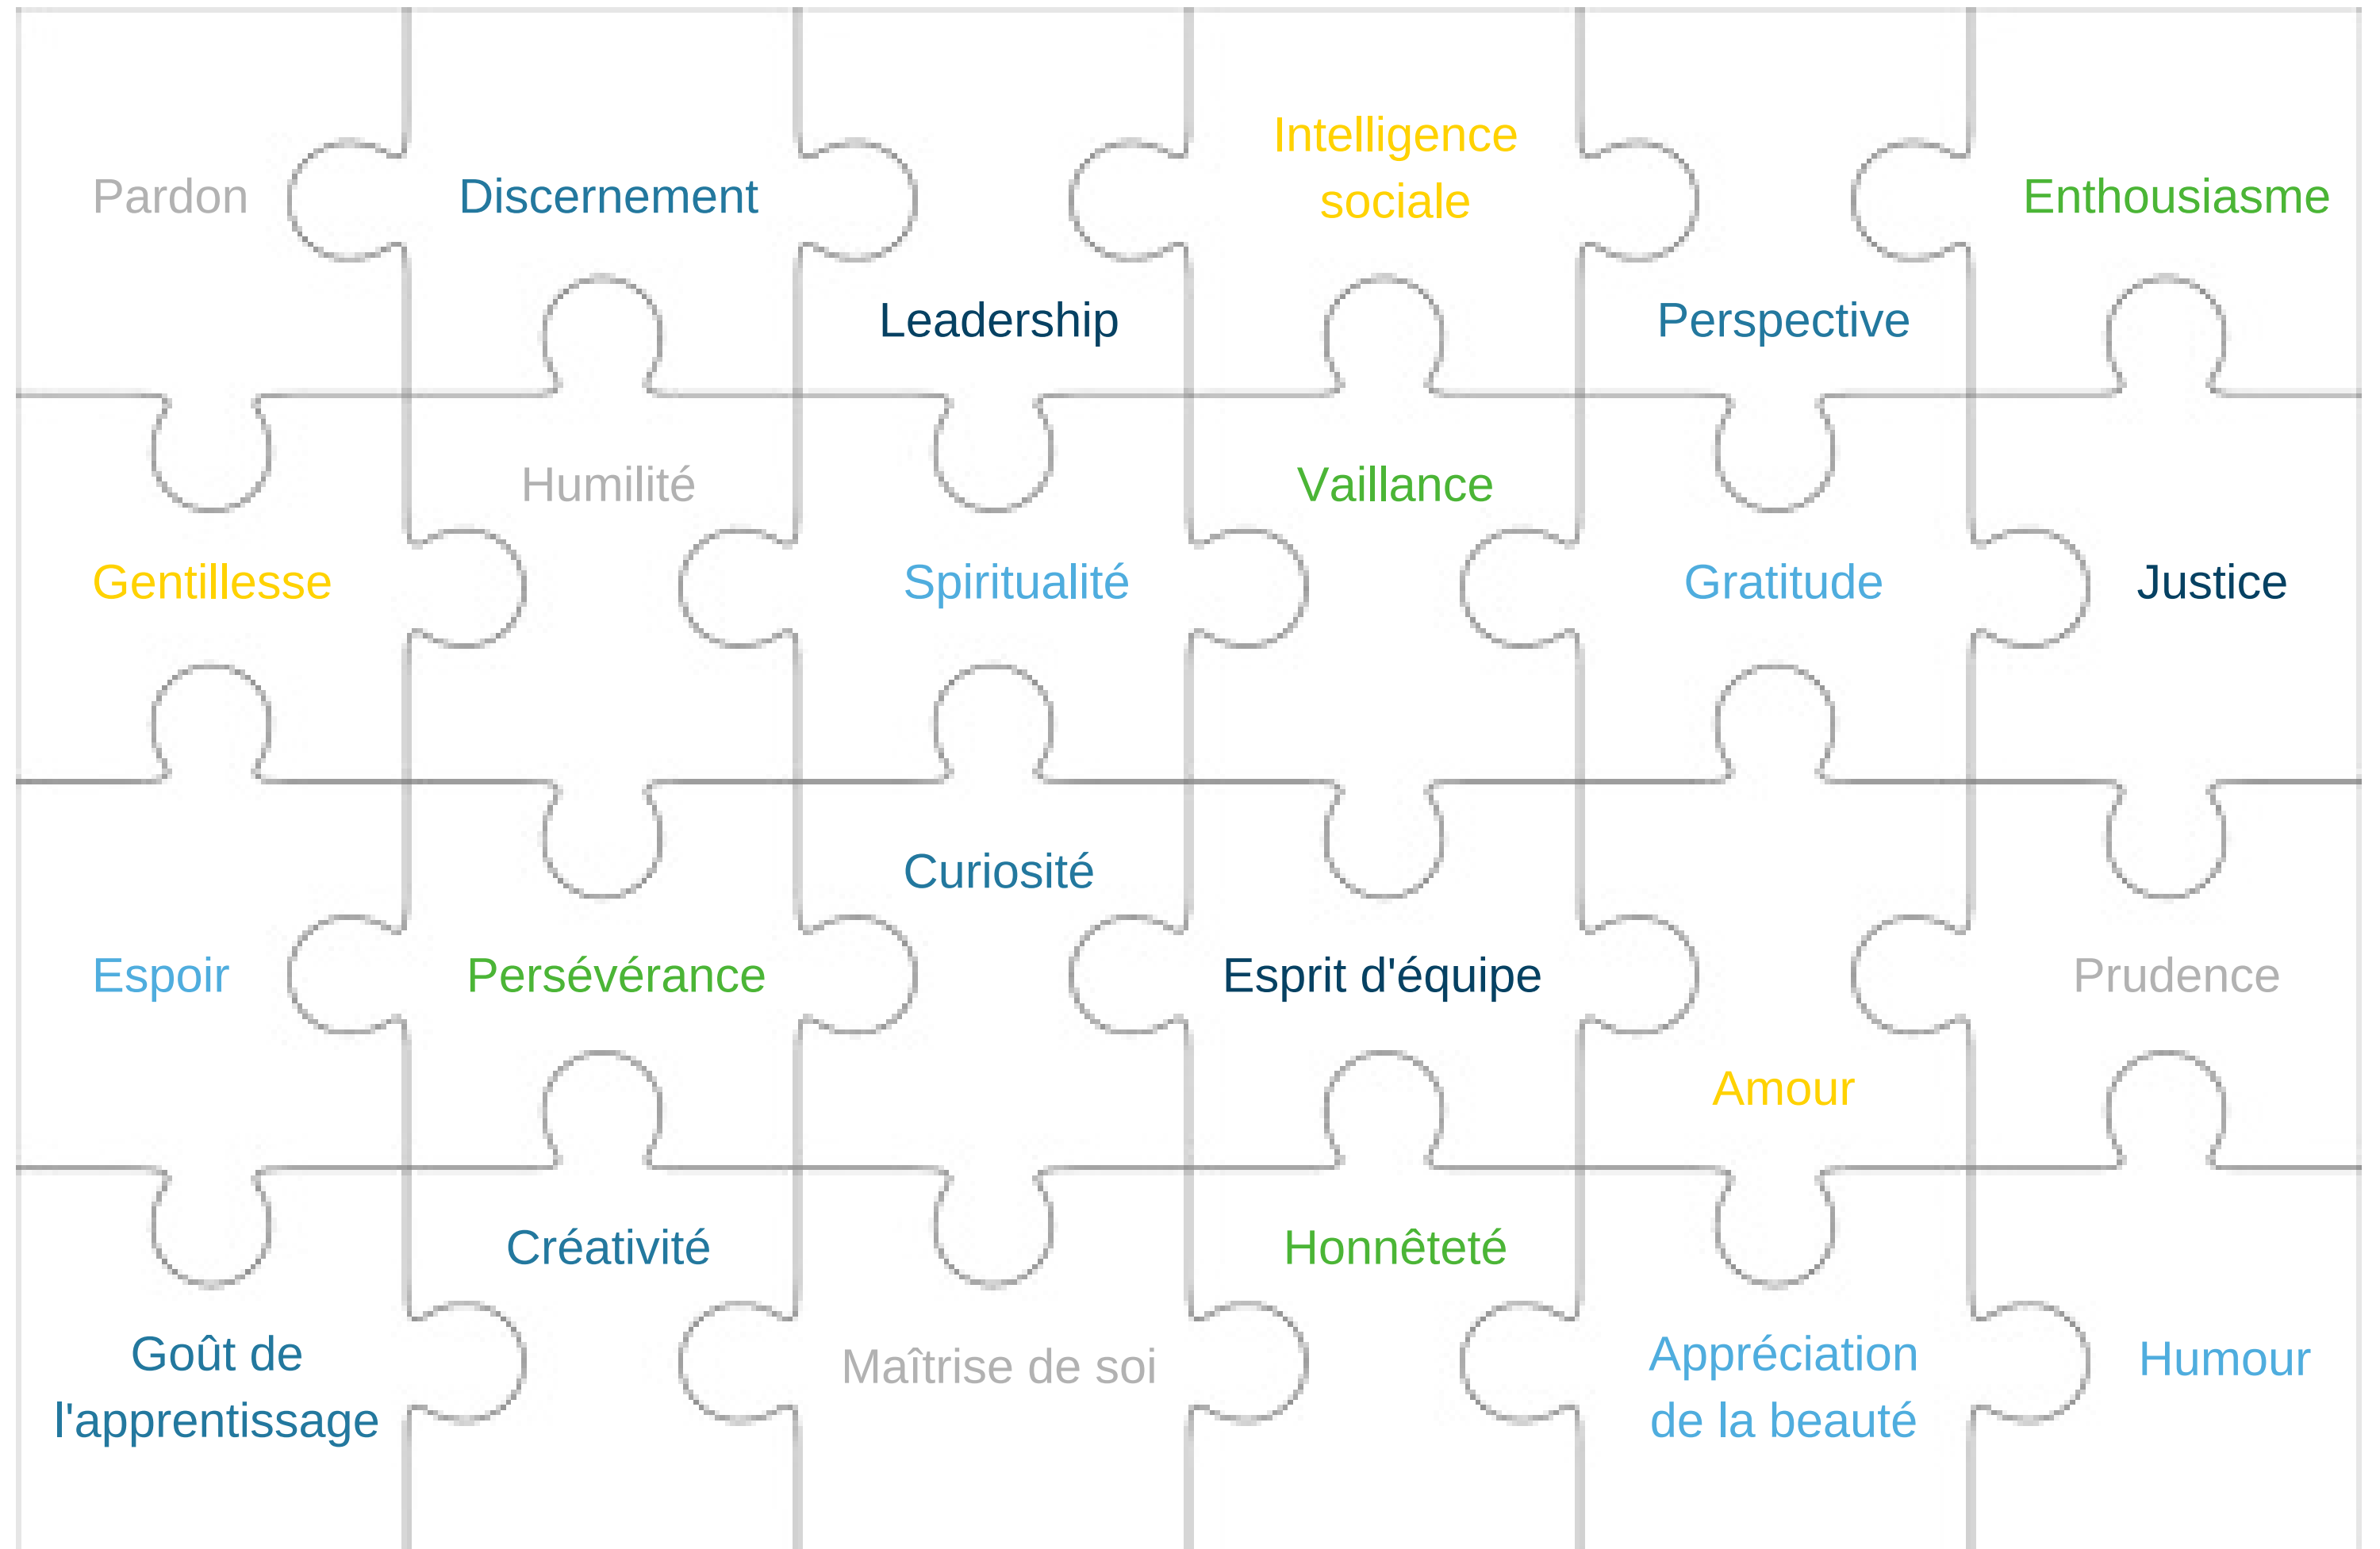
Pardon

Discernement

Intelligence sociale

Enthousiasme

Leadership

Perspective

Humilité

Vaillance

Gentillesse

Spiritualité

Gratitude

Justice

Curiosité

Espoir

Persévérance

Esprit d'équipe

Prudence

Amour

Créativité

Honnêteté

Goût de l'apprentissage

Maîtrise de soi

Appréciation de la beauté

Humour